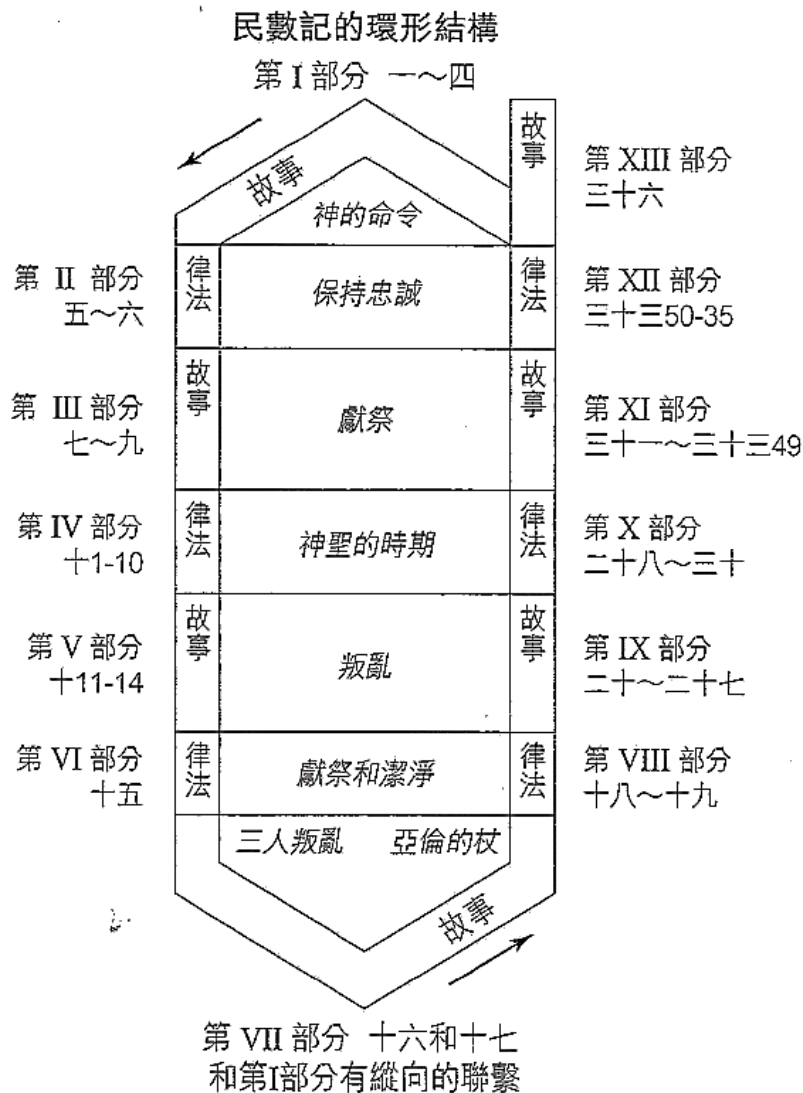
民數記的環形結構

第 I 部分 一～四

故事

神的命令

故事

第 XIII 部分
三十六

第 II 部分
五～六

律法

保持忠誠

律法

第 XII 部分
三十三50-35

第 III 部分
七～九

故事

獻祭

故事

第 XI 部分
三十一～三十三49

第 IV 部分
十1-10

律法

神聖的時期

律法

第 X 部分
二十八～三十

第 V 部分
十11-14

故事

叛亂

故事

第 IX 部分
二十～二十七

第 VI 部分
十五

律法

獻祭和潔淨

律法

第 VIII 部分
十八～十九

三人叛亂　亞倫的杖

故事

第 VII 部分 十六和十七
和第I部分有縱向的聯繫